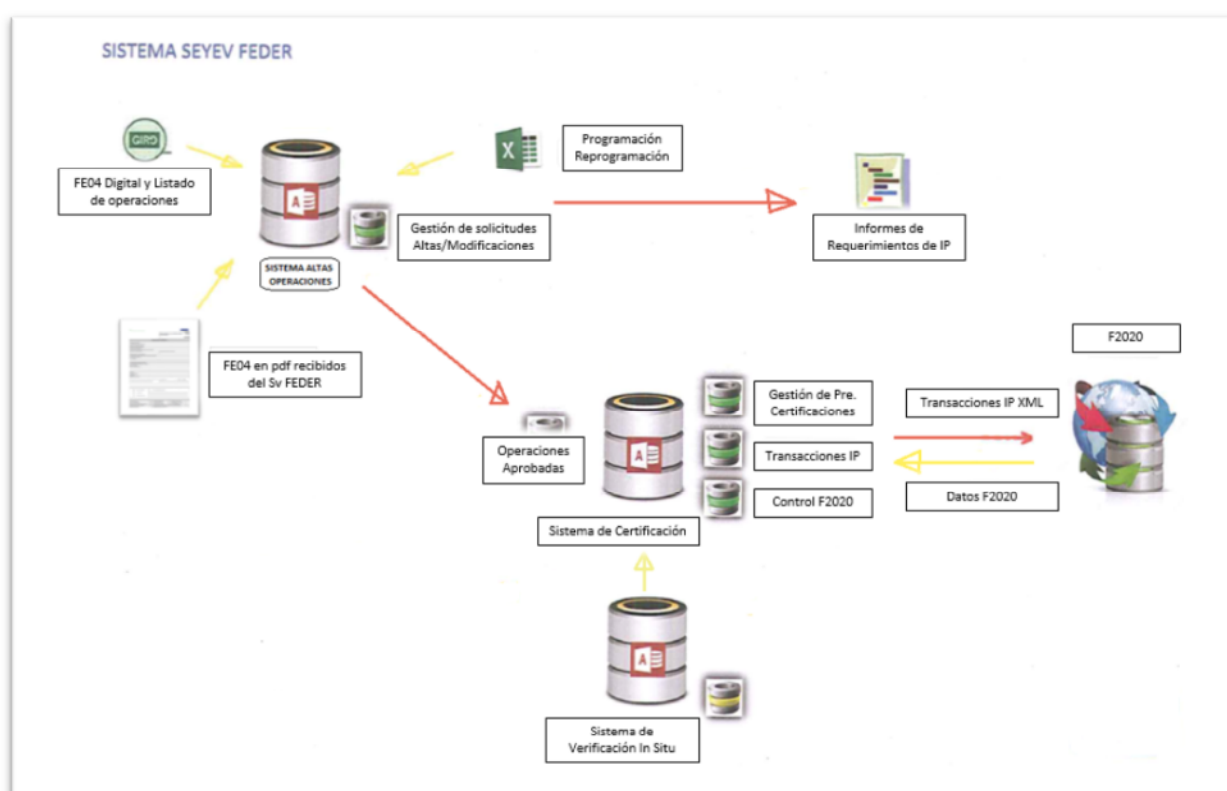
SISTEMA SEYEV FEDER

GIRO

FE04 Digital y Listado de operaciones

Programación Reprogramación

Gestión de solicitudes Altas/Modificaciones

Informes de Requerimientos de IP

SISTEMA ALTAS OPERACIONES

FE04 en pdf recibidos del Sv FEDER

F2020

Gestión de Pre. Certificaciones

Transacciones IP XML

Operaciones Aprobadas

Transacciones IP

Control F2020

Datos F2020

Sistema de Certificación

Sistema de Verificación In Situ